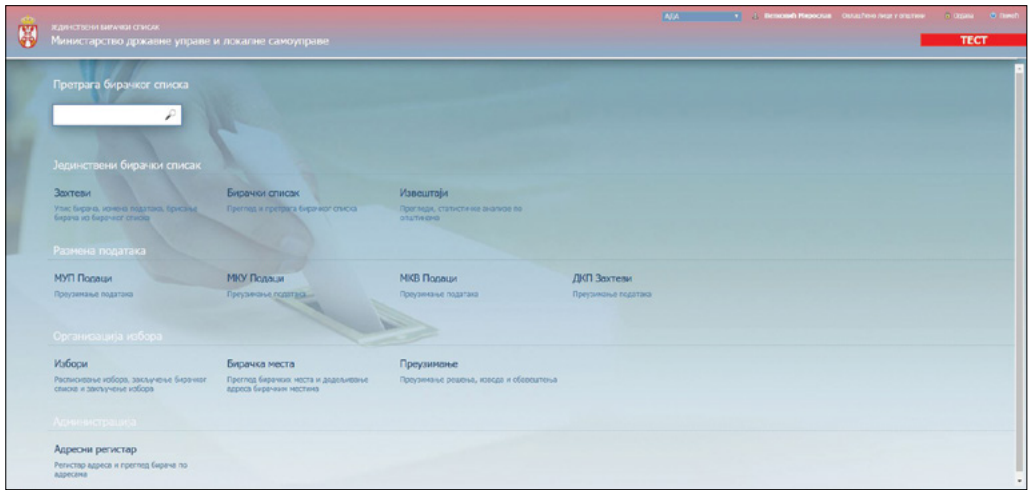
Јединствени бирачки списак
Министарство државне управе и локалне самоуправе

АДА
Велимир Мирослав
Овлашћена лица у општини
Одјава
Помоћ

ТЕСТ

Претрага бирачког списка

Јединствени бирачки списак

Захтеви
Упис бирача, измена података, брисање бирача из бирачког списка

Бирачки списак
Преглед и претрага бирачког списка

Извештаји
Прегледи, статистике анализе по општинама

Размена података

МУП Подаци
Преузимање података

МКУ Подаци
Преузимање података

МКВ Подаци
Преузимање података

ДКП Захтеви
Преузимање података

Организација избора

Избори
Расписивање избора, закључење бирачког списка и закључење избора

Бирачка места
Преглед бирачких места и додељивање адреса бирачким местима

Преузимање
Преузимање решења, извода и обавештења

Администрација

Адресни регистар
Регистар адреса и преглед бирача по адресама